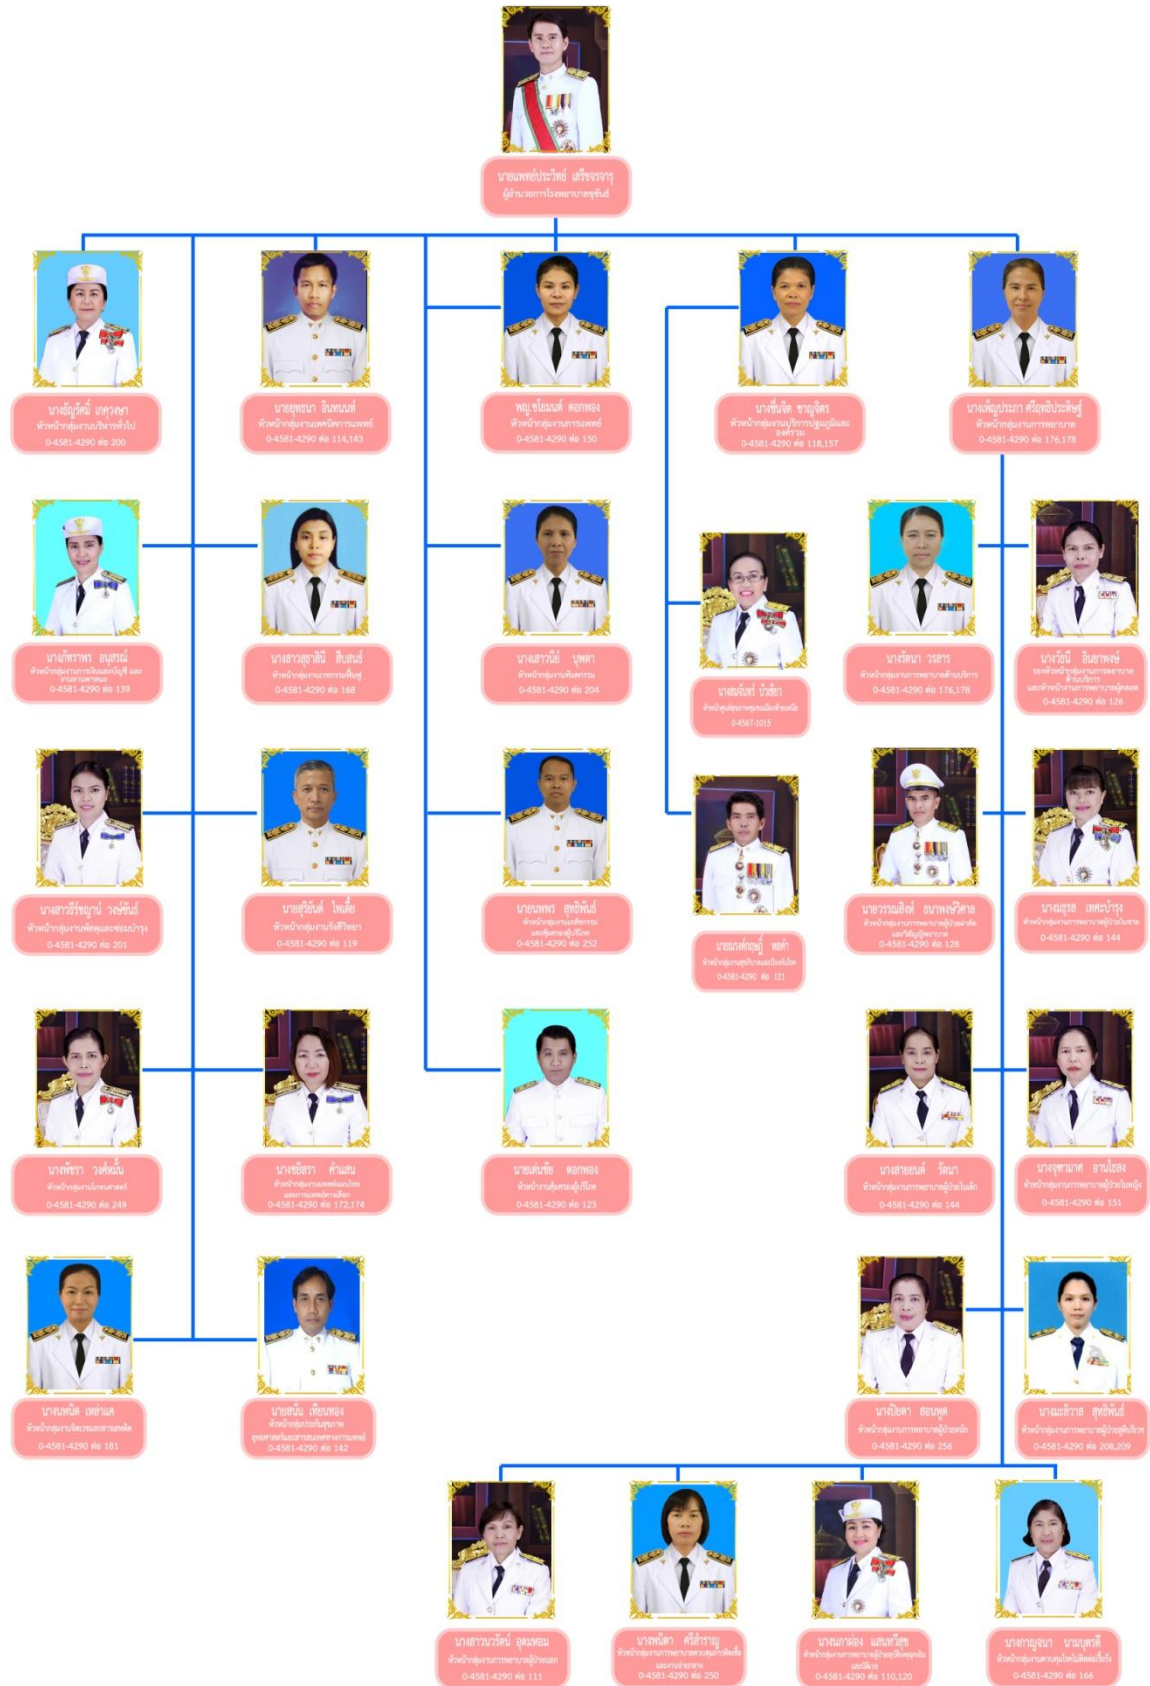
นายแพทย์ประวิทย์ เสริฐจรจารุ
ผู้อำนวยการโรงพยาบาลสุรินทร์

นางธัญรัศมิ์ เกตุวงษา
หัวหน้ากลุ่มงานบริหารทั่วไป
0-4581-4290 ต่อ 200

นายยุทธนา อินทนนท์
หัวหน้ากลุ่มงานเทคนิคการแพทย์
0-4581-4290 ต่อ 114,143

พญ.ชโลมนต์ ดอกพอง
หัวหน้ากลุ่มงานการแพทย์
0-4581-4290 ต่อ 150

นางชื่นจิต ชาญจิตร
หัวหน้ากลุ่มงานบริการปฐมภูมิและองค์รวม
0-4581-4290 ต่อ 118,157

นางเพ็ญประภา ศรีพุทธิประสิทธิ์
หัวหน้ากลุ่มงานการพยาบาล
0-4581-4290 ต่อ 176,178

นางภัทราพร อนุสรณ์
หัวหน้ากลุ่มงานการเงินและบัญชี และงานการพัสดุ
0-4581-4290 ต่อ 139

นางสาวสุดาลีนี สืบสนธ์
หัวหน้ากลุ่มงานเภสัชกรรมชุมชน
0-4581-4290 ต่อ 168

นางสาวนีย์ บุพพา
หัวหน้ากลุ่มงานทันตกรรม
0-4581-4290 ต่อ 204

นางสมจันทร์ บำเพ็ญ
หัวหน้ากลุ่มงานศูนย์แพทย์ชุมชนเมือง
0-4567-1015

นางรัตนา วรสาร
หัวหน้ากลุ่มงานการพยาบาลด้านบริการ
0-4581-4290 ต่อ 176,178

นางวัชนี อินทรพงษ์
รองหัวหน้ากลุ่มงานการพยาบาล ด้านบริการ และหัวหน้างานการพยาบาลผู้คลอด
0-4581-4290 ต่อ 126

นางสาวธีรัชญาน์ วงษ์ชัยร์
หัวหน้ากลุ่มงานพัฒนาคุณภาพและซ่อมบำรุง
0-4581-4290 ต่อ 201

นายสุริยันต์ ไพเลี้ย
หัวหน้ากลุ่มงานรังสีวิทยา
0-4581-4290 ต่อ 119

นายเพชร สุทธิพันธ์
หัวหน้ากลุ่มงานเวชกรรมฟื้นฟู และศูนย์ดูแลผู้ป่วย
0-4581-4290 ต่อ 252

นายณรงค์ฤทธิ์ พลคำ
หัวหน้ากลุ่มงานสุขภาพและป้องกันโรค
0-4581-4290 ต่อ 121

นายวรรณสิงห์ ธนาพงศ์วิศาล
หัวหน้ากลุ่มงานการพยาบาลผู้ป่วยผ่าตัด และวิสัญญีพยาบาล
0-4581-4290 ต่อ 128

นางฉมสุรส เทศะบำรุง
หัวหน้ากลุ่มงานการพยาบาลผู้ป่วยใน
0-4581-4290 ต่อ 144

นางพัชรา วงศ์หมั้น
หัวหน้ากลุ่มงานโภชนศาสตร์
0-4581-4290 ต่อ 249

นางยุพิสรา คำแสน
หัวหน้ากลุ่มงานเวชศาสตร์ครอบครัว และการแพทย์ทางเลือก
0-4581-4290 ต่อ 172,174

นายเด่นชัย ดอกพอง
หัวหน้างานคุ้มครองผู้บริโภค
0-4581-4290 ต่อ 123

นางสายอนต์ วัตนา
หัวหน้ากลุ่มงานการพยาบาลผู้ป่วยในเด็ก
0-4581-4290 ต่อ 144

นางจุฑามาศ อานโยธง
หัวหน้ากลุ่มงานการพยาบาลผู้ป่วยในหญิง
0-4581-4290 ต่อ 151

นางนพนิต เหล่าแค
หัวหน้ากลุ่มงานจิตเวชและยาเสพติด
0-4581-4290 ต่อ 181

นายสนั่น เพียนพอง
หัวหน้ากลุ่มประกันสุขภาพ ยุทธศาสตร์และสารสนเทศทางการแพทย์
0-4581-4290 ต่อ 142

นางบังอร สอนพุด
หัวหน้ากลุ่มงานการพยาบาลผู้ป่วยหนัก
0-4581-4290 ต่อ 256

นางณะธิวาส สุทธิพันธ์
หัวหน้ากลุ่มงานการพยาบาลผู้ป่วยอุบัติเหตุ
0-4581-4290 ต่อ 208,209

นางสาววรรณวรีพัน อุดมหอม
หัวหน้ากลุ่มงานการพยาบาลผู้ป่วยนอก
0-4581-4290 ต่อ 111

นางพนิดา ศรีสำราญ
หัวหน้ากลุ่มงานการพยาบาลหน่วยควบคุมการติดเชื้อ และงานจ่ายกลาง
0-4581-4290 ต่อ 250

นางนภาลอง แสนทวีสุข
หัวหน้ากลุ่มงานการพยาบาลผู้ป่วยอุบัติเหตุฉุกเฉิน และนิติเวช
0-4581-4290 ต่อ 110,120

นางกาญจนา นามบุตรดี
หัวหน้ากลุ่มงานการพยาบาลผู้ป่วยติดเชื้อ
0-4581-4290 ต่อ 166